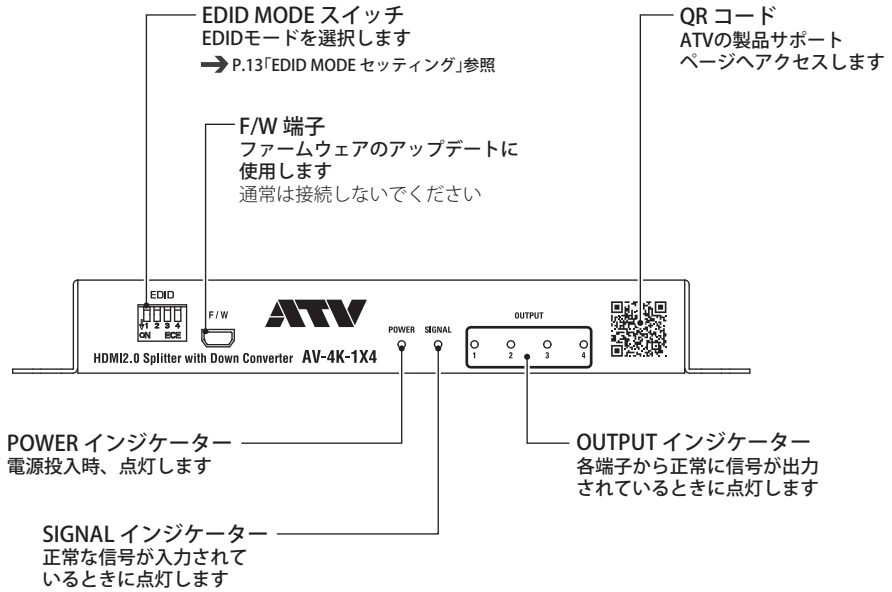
EDID MODE スイッチ
EDIDモードを選択します
➔ P.13「EDID MODE セッティング」参照

F/W 端子
ファームウェアのアップデートに使用します
通常は接続しないでください

QR コード
ATVの製品サポートページへアクセスします

EDID
ON 1 2 3 4 ECE

F/W

ATV

HDMI2.0 Splitter with Down Converter AV-4K-1X4

POWER SIGNAL

OUTPUT
1 2 3 4

POWER インジケーター
電源投入時、点灯します

OUTPUT インジケーター
各端子から正常に信号が出力されているときに点灯します

SIGNAL インジケーター
正常な信号が入力されているときに点灯します